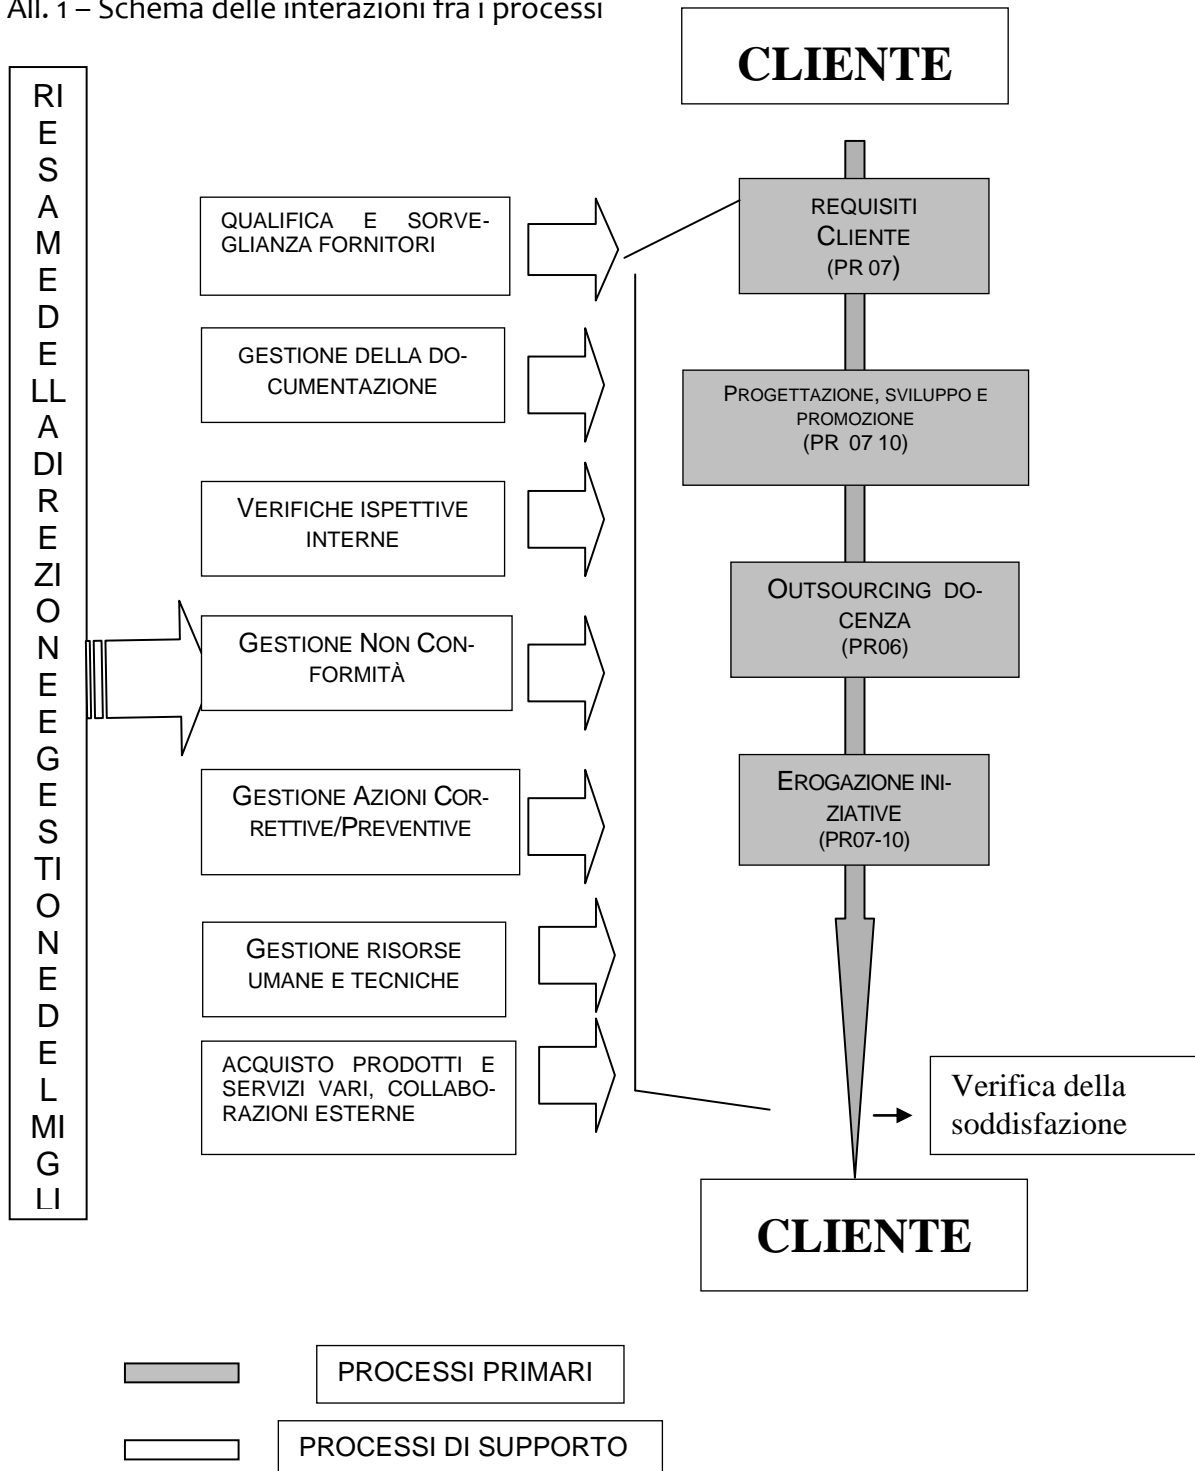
All. 1 – Schema delle interazioni fra i processi

CLIENTE

RIESAMEDELLADIREZIONEEGESTIONEDELMIGLI

QUALIFICA E SORVEGLIANZA FORNITORI

GESTIONE DELLA DOCUMENTAZIONE

VERIFICHE ISPETTIVE INTERNE

GESTIONE NON CONFORMITÀ

GESTIONE AZIONI CORRETTIVE/PREVENTIVE

GESTIONE RISORSE UMANE E TECNICHE

ACQUISTO PRODOTTI E SERVIZI VARI, COLLABORAZIONI ESTERNE

REQUISITI CLIENTE (PR 07)

PROGETTAZIONE, SVILUPPO E PROMOZIONE (PR 07 10)

OUTSOURCING DOCENZA (PR06)

EROGAZIONE INIZIATIVE (PR07-10)

Verifica della soddisfazione

CLIENTE

PROCESSI PRIMARI

PROCESSI DI SUPPORTO